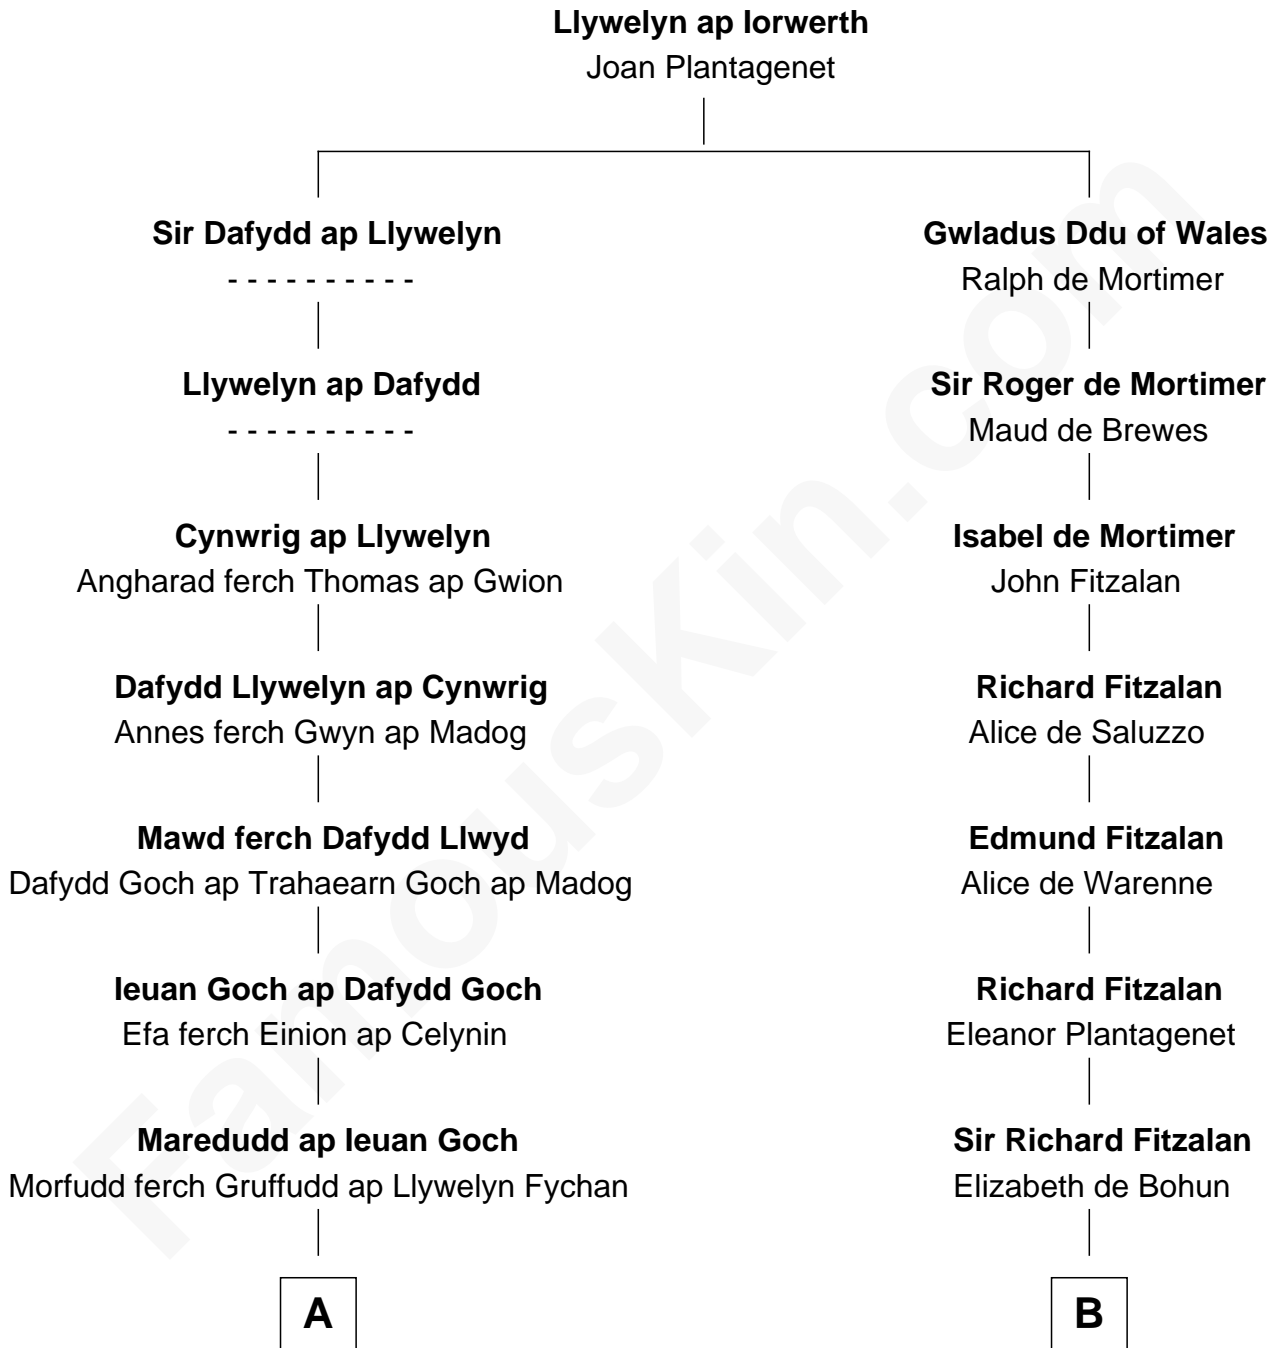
Llywelyn ap Iorwerth
Joan Plantagenet

Sir Dafydd ap Llywelyn
- - - - - - - - - -

Llywelyn ap Dafydd
- - - - - - - - - -

Cynwrig ap Llywelyn
Angharad ferch Thomas ap Gwion

Dafydd Llywelyn ap Cynwrig
Annes ferch Gwyn ap Madog

Mawd ferch Dafydd Llwyd
Dafydd Goch ap Trahaearn Goch ap Madog

Ieuan Goch ap Dafydd Goch
Efa ferch Einion ap Celynin

Maredudd ap Ieuan Goch
Morfudd ferch Gruffudd ap Llywelyn Fychan

A

Gwladus Ddu of Wales
Ralph de Mortimer

Sir Roger de Mortimer
Maud de Brewes

Isabel de Mortimer
John Fitzalan

Richard Fitzalan
Alice de Saluzzo

Edmund Fitzalan
Alice de Warenne

Richard Fitzalan
Eleanor Plantagenet

Sir Richard Fitzalan
Elizabeth de Bohun

B

FamousKin.com